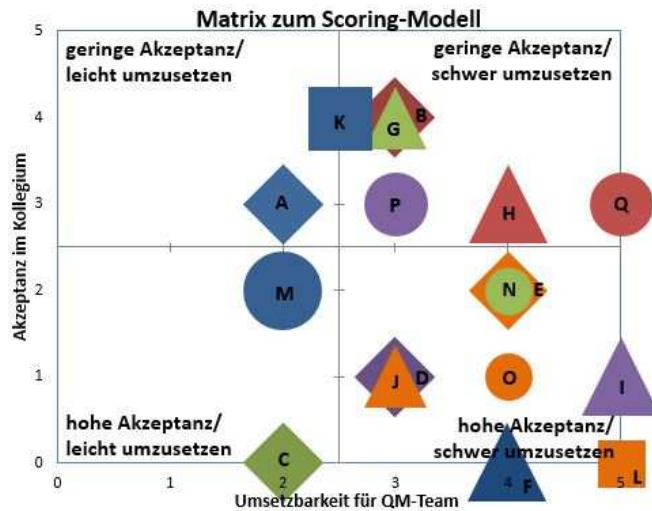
Matrix zum Scoring-Modell

geringe Akzeptanz/ leicht umzusetzen

geringe Akzeptanz/ schwer umzusetzen

hohe Akzeptanz/ leicht umzusetzen

hohe Akzeptanz/ schwer umzusetzen

Akzeptanz im Kollegium

Umsetzbarkeit für QM-Team

5
4
3
2
1
0

0
1
2
3
4
5

K
B
G
A
P
H
Q
M
N
E
J
D
O
I
C
F
L